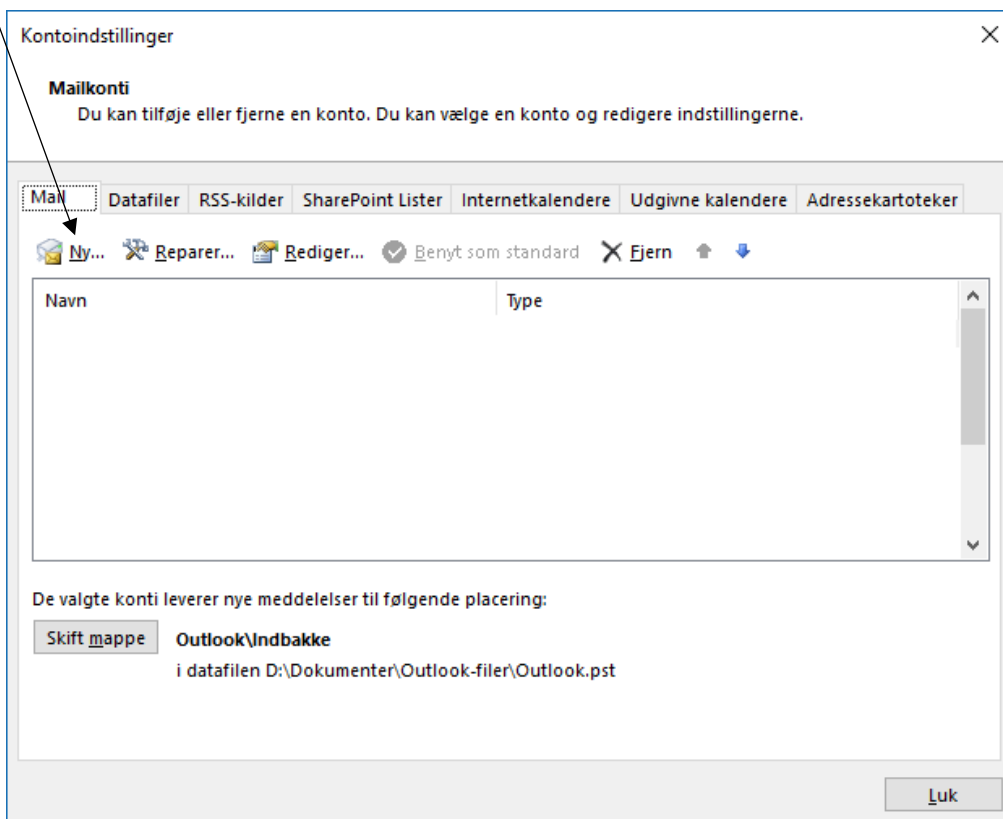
Kontoindstillinger

Mailkonti
Du kan tilføje eller fjerne en konto. Du kan vælge en konto og redigere indstillingerne.

Mail | Datafiler | RSS-kilder | SharePoint Lister | Internetkalendere | Udgivne kalendere | Adressekartoteker

Ny... Reparer... Rediger... Benyt som standard Fjern

| Navn | Type |
|---|---|

De valgte konti leverer nye meddelelser til følgende placering:

Skift mappe
Outlook\Indbakke
i datafilen D:\Dokumenter\Outlook-filer\Outlook.pst

Luk